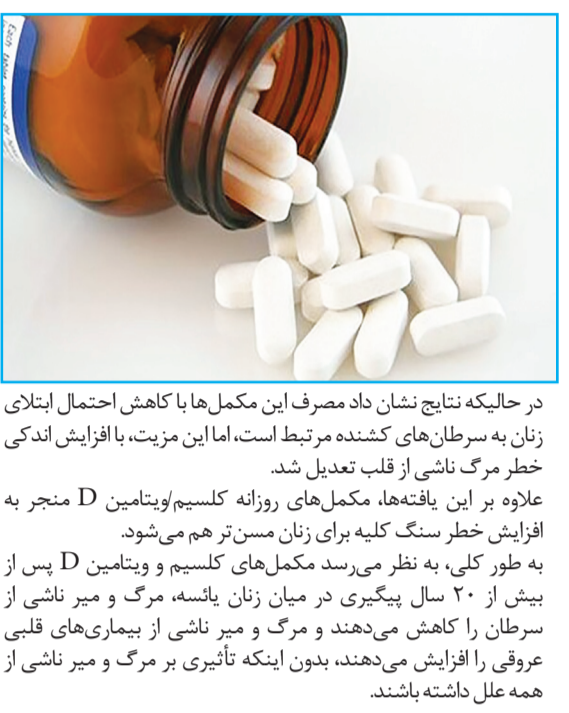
در حالیکه نتایج نشان داد مصرف این مکمل‌ها با کاهش احتمال ابتلای زنان به سرطان‌های کشنده مرتبط است، اما این مزیت، با افزایش اندکی خطر مرگ ناشی از قلب تعدیل شد.
علاوه بر این یافته‌ها، مکمل‌های روزانه کلسیم/ویتامین D منجر به افزایش خطر سنگ کلیه برای زنان مسن‌تر هم می‌شود.
به طور کلی، به نظر می‌رسد مکمل‌های کلسیم و ویتامین D پس از بیش از ۲۰ سال پیگیری در میان زنان یائسه، مرگ و میر ناشی از سرطان را کاهش می‌دهند و مرگ و میر ناشی از بیماری‌های قلبی عروقی را افزایش می‌دهند، بدون اینکه تأثیری بر مرگ و میر ناشی از همه علل داشته باشند.